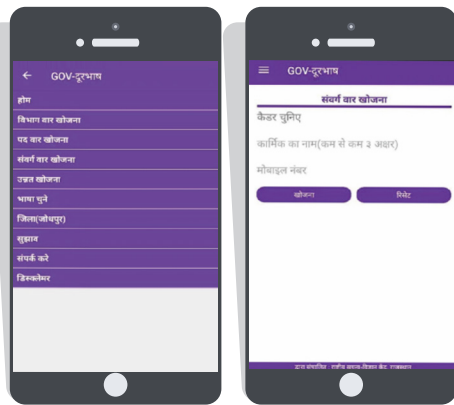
GOV-दूरभाष

होम

विभाग वार खोजना

पद वार खोजना

संवर्ग वार खोजना

उन्नत खोजना

भाषा चुने

जिला(जोधपुर)

सुझाव

संपर्क करे

डिस्क्लेमर

GOV-दूरभाष

संवर्ग वार खोजना

कैडर चुनिए

कार्मिक का नाम(कम से कम ३ अक्षर)

मोबाइल नंबर

खोजना

रिसेट

द्वारा संधारित : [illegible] राजस्थान